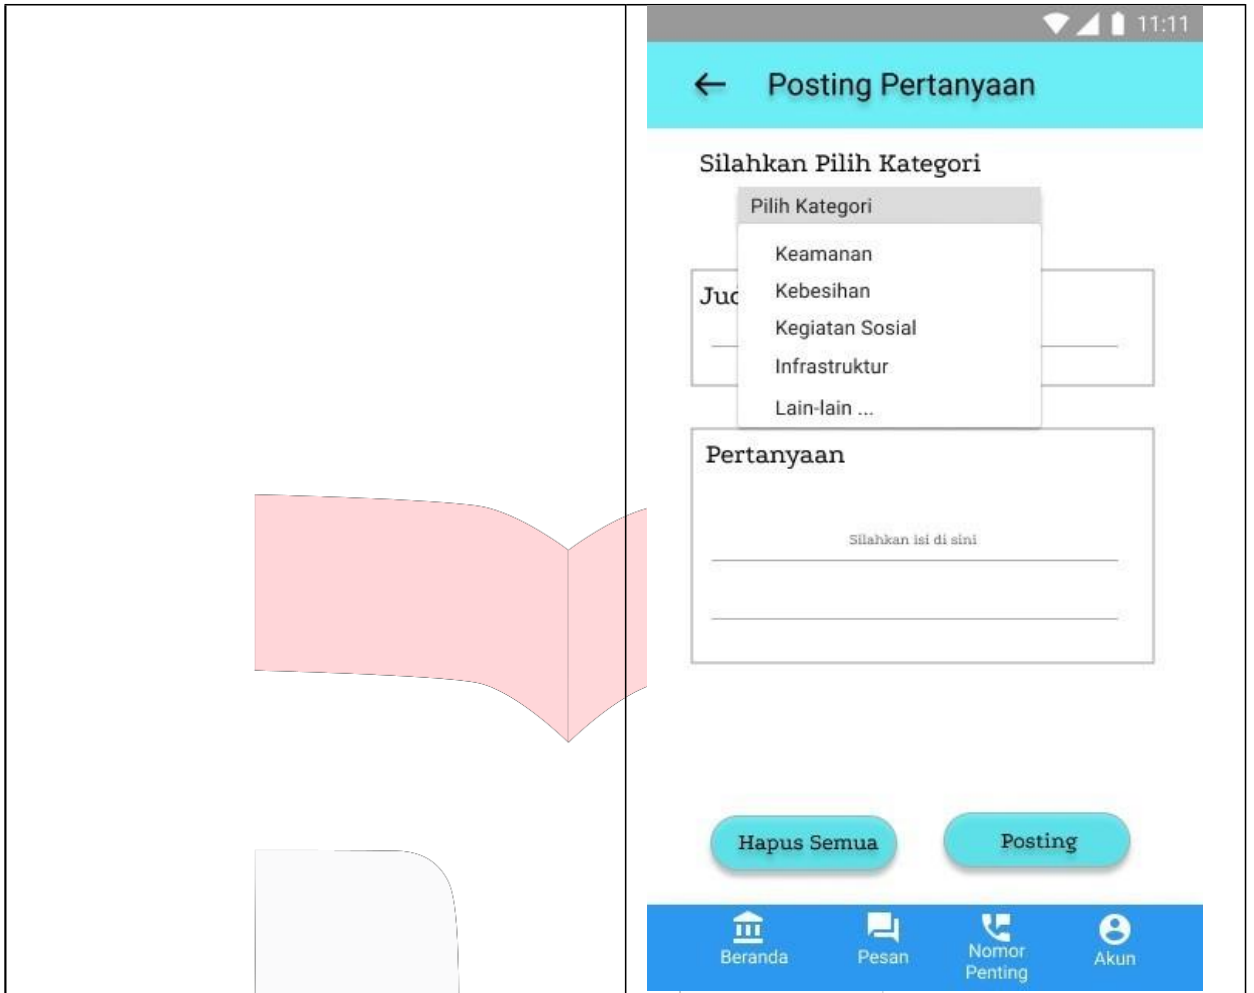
11:11

Posting Pertanyaan

Silahkan Pilih Kategori

Pilih Kategori

Keamanan
Kebesihan
Kegiatan Sosial
Infrastruktur
Lain-lain ...

Juc

Pertanyaan

Silahkan isi di sini

Hapus Semua

Posting

Beranda
Pesan
Nomor Penting
Akun